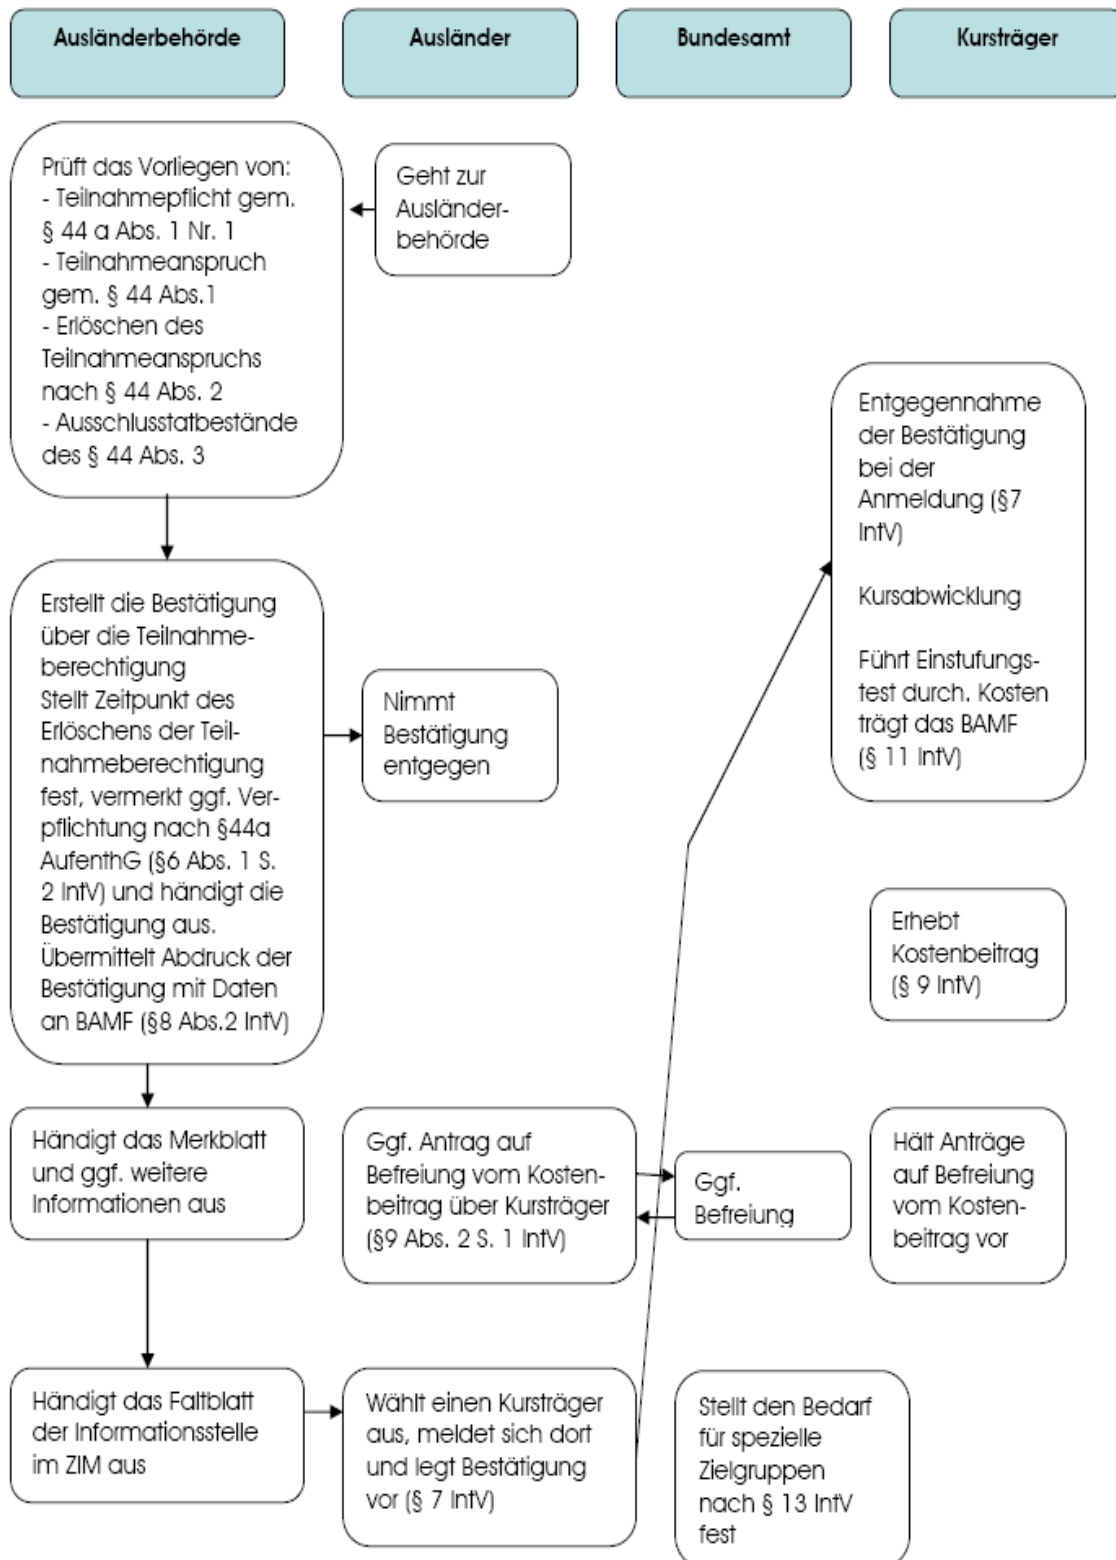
Ausländerbehörde

Ausländer

Bundesamt

Kursträger

Prüft das Vorliegen von:
- Teilnahmepflicht gem. § 44 a Abs. 1 Nr. 1
- Teilnahmeanspruch gem. § 44 Abs.1
- Erlöschen des Teilnahmeanspruchs nach § 44 Abs. 2
- Ausschlusstatbestände des § 44 Abs. 3

Geht zur Ausländerbehörde

Entgegennahme der Bestätigung bei der Anmeldung (§7 IntV)

Kursabwicklung

Führt Einstufungstest durch. Kosten trägt das BAMF (§ 11 IntV)

Erstellt die Bestätigung über die Teilnahmeberechtigung
Stellt Zeitpunkt des Erlöschens der Teilnahmeberechtigung fest, vermerkt ggf. Verpflichtung nach §44a AufenthG (§6 Abs. 1 S. 2 IntV) und händigt die Bestätigung aus.
Übermittelt Abdruck der Bestätigung mit Daten an BAMF (§8 Abs.2 IntV)

Nimmt Bestätigung entgegen

Erhebt Kostenbeitrag (§ 9 IntV)

Händigt das Merkblatt und ggf. weitere Informationen aus

Ggf. Antrag auf Befreiung vom Kostenbeitrag über Kursträger (§9 Abs. 2 S. 1 IntV)

Ggf. Befreiung

Hält Anträge auf Befreiung vom Kostenbeitrag vor

Händigt das Faltblatt der Informationsstelle im ZIM aus

Wählt einen Kursträger aus, meldet sich dort und legt Bestätigung vor (§ 7 IntV)

Stellt den Bedarf für spezielle Zielgruppen nach § 13 IntV fest